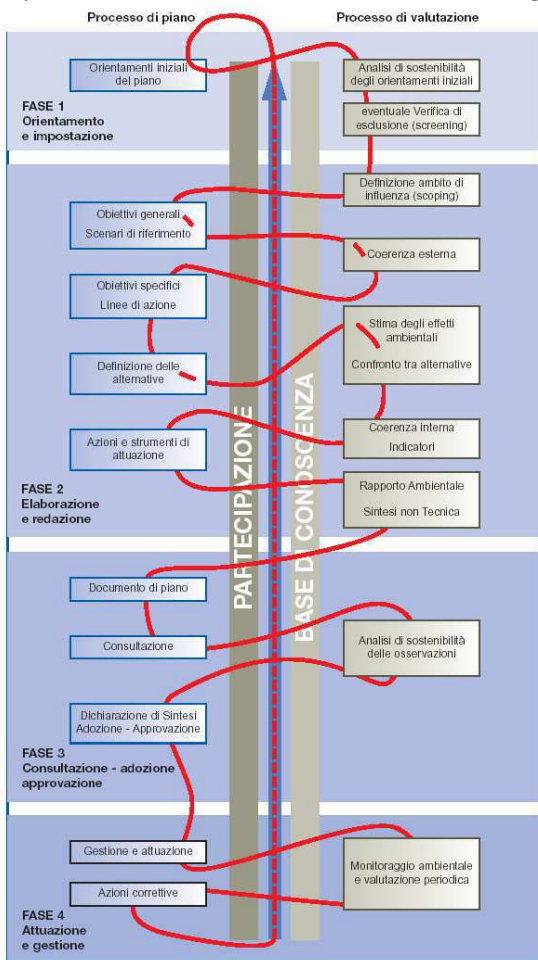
Processo di piano

Processo di valutazione

FASE 1
Orientamento
e impostazione

Orientamenti iniziali del piano

Analisi di sostenibilità degli orientamenti iniziali

eventuale Verifica di esclusione (screening)

Definizione ambito di influenza (scoping)

Obiettivi generali
Scenari di riferimento

Coerenza esterna

Obiettivi specifici
Linee di azione

Stima degli effetti ambientali

Confronto tra alternative

Definizione delle alternative

Azioni e strumenti di attuazione

Coerenza interna
Indicatori

FASE 2
Elaborazione
e redazione

Rapporto Ambientale

Sintesi non Tecnica

PARTECIPAZIONE

BASE DI CONOSCENZA

Documento di piano

Consultazione

Analisi di sostenibilità delle osservazioni

Dichiarazione di Sintesi
Adozione - Approvazione

FASE 3
Consultazione - adozione
approvazione

Gestione e attuazione

Monitoraggio ambientale e valutazione periodica

Azioni correttive

FASE 4
Attuazione
e gestione